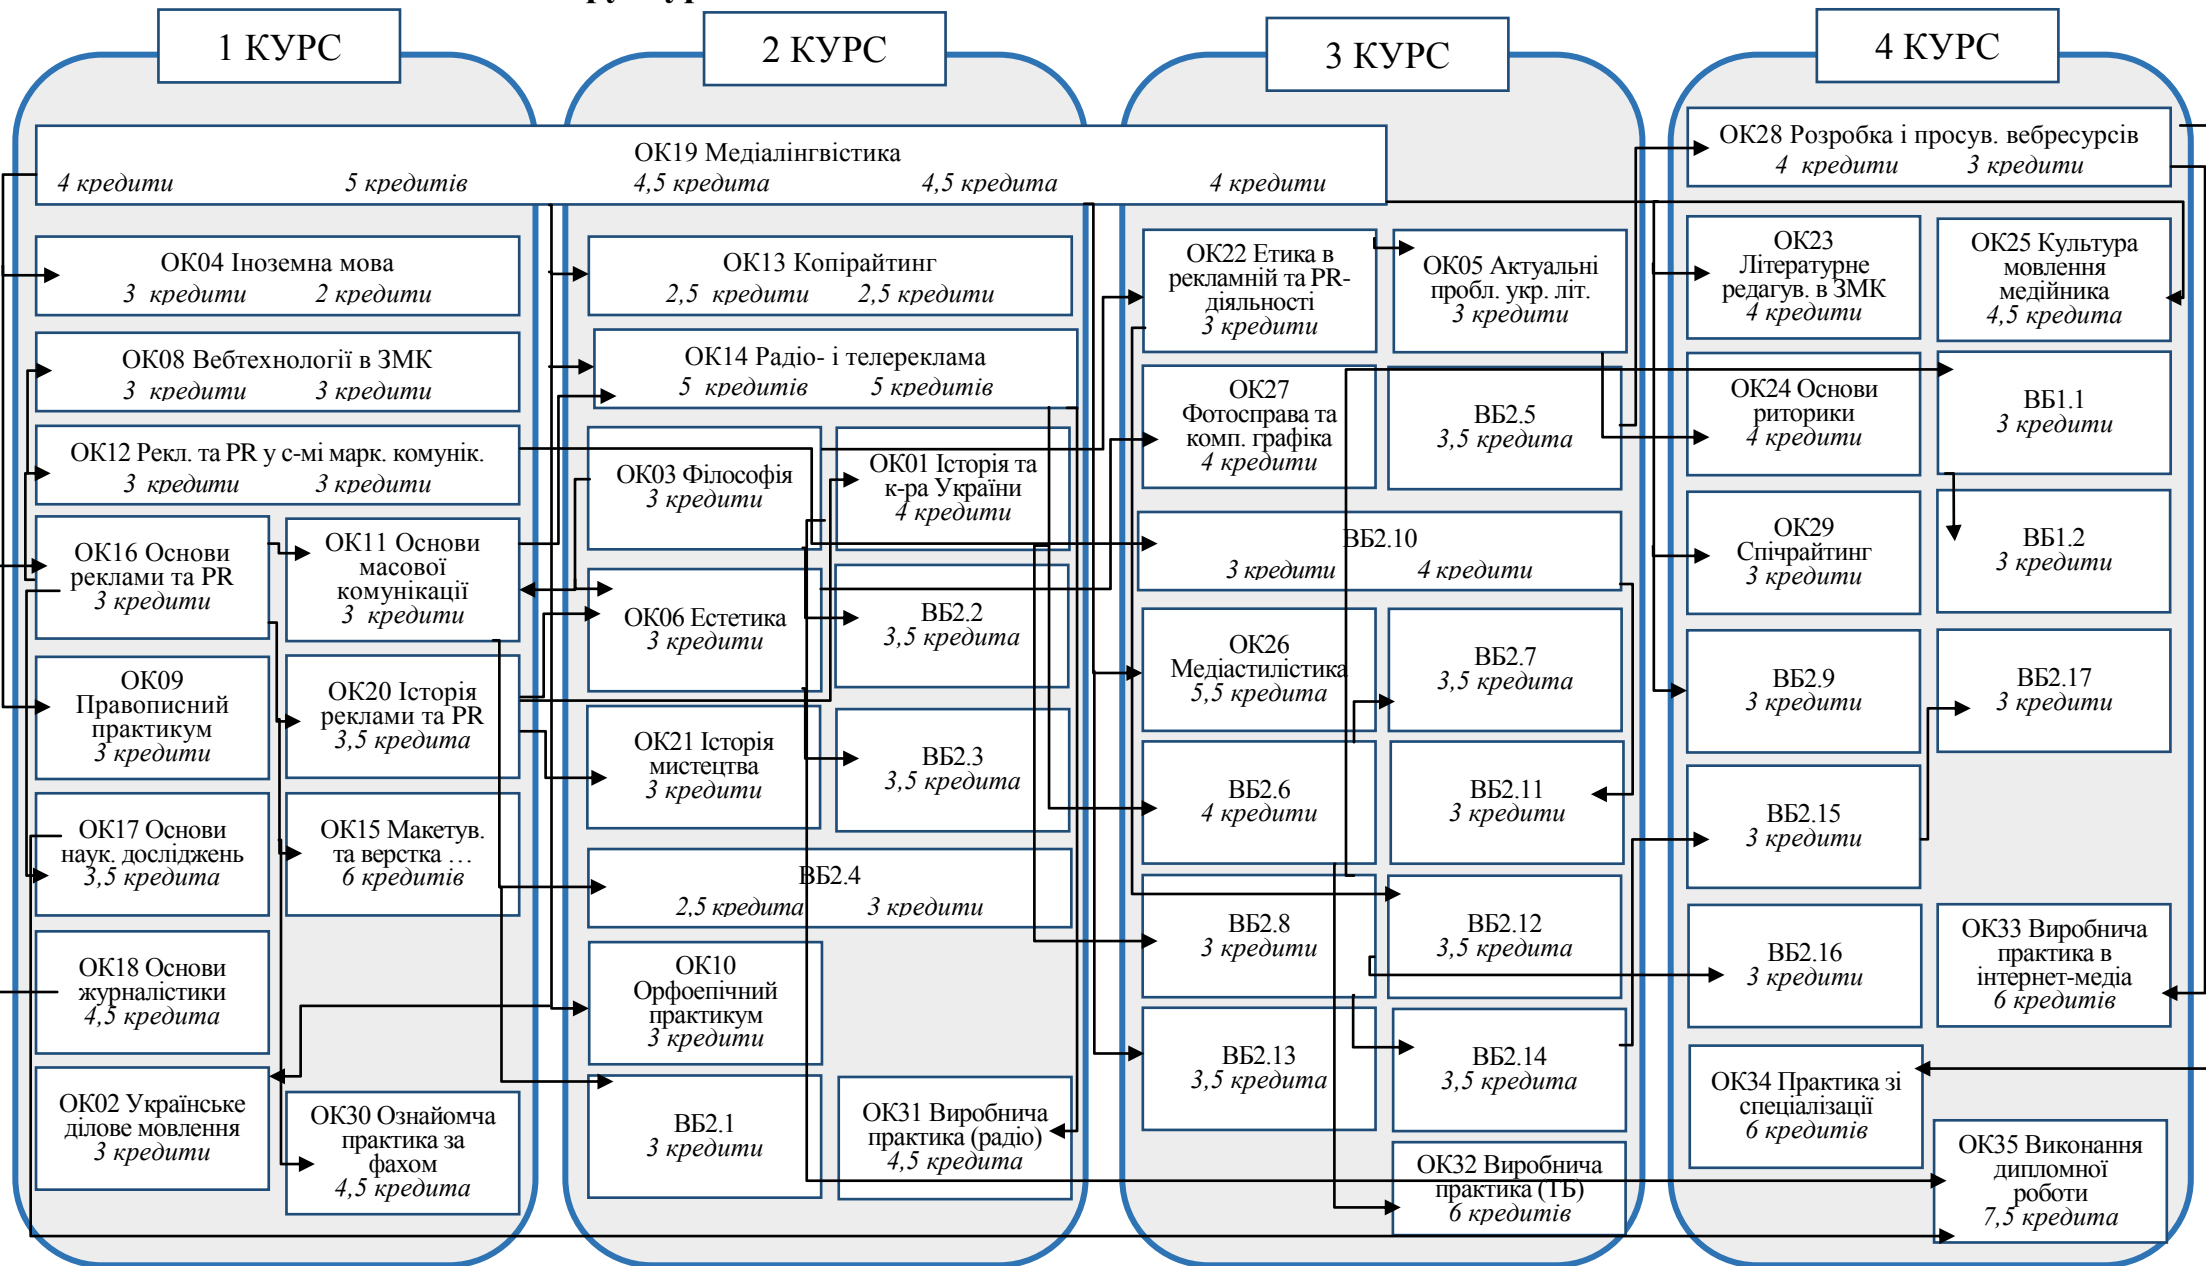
1 КУРС

2 КУРС

3 КУРС

4 КУРС

ОК19 Медіалінгвістика
4 кредити 5 кредитів 4,5 кредита 4,5 кредита 4 кредити

ОК28 Розробка і просув. вебресурсів
4 кредити 3 кредити

ОК04 Іноземна мова
3 кредити 2 кредити

ОК08 Вебтехнології в ЗМК
3 кредити 3 кредити

ОК12 Рекл. та PR у с-мі марк. комунік.
3 кредити 3 кредити

ОК16 Основи реклами та PR
3 кредити

ОК11 Основи масової комунікації
3 кредити

ОК09 Правописний практикум
3 кредити

ОК20 Історія реклами та PR
3,5 кредита

ОК17 Основи наук. досліджень
3,5 кредита

ОК15 Макетув. та верстка …
6 кредитів

ОК18 Основи журналістики
4,5 кредита

ОК02 Українське ділове мовлення
3 кредити

ОК30 Ознайомча практика за фахом
4,5 кредита

ОК13 Копірайтинг
2,5 кредити 2,5 кредити

ОК14 Радіо- і телереклама
5 кредитів 5 кредитів

ОК03 Філософія
3 кредити

ОК01 Історія та к-ра України
4 кредити

ОК06 Естетика
3 кредити

ВБ2.2
3,5 кредита

ОК21 Історія мистецтва
3 кредити

ВБ2.3
3,5 кредита

ВБ2.4
2,5 кредита 3 кредити

ОК10 Орфоепічний практикум
3 кредити

ВБ2.1
3 кредити

ОК31 Виробнича практика (радіо)
4,5 кредита

ОК22 Етика в рекламній та PR-діяльності
3 кредити

ОК05 Актуальні пробл. укр. літ.
3 кредити

ОК27 Фотосправа та комп. графіка
4 кредити

ВБ2.5
3,5 кредита

ВБ2.10
3 кредити 4 кредити

ОК26 Медіастилістика
5,5 кредита

ВБ2.7
3,5 кредита

ВБ2.6
4 кредити

ВБ2.11
3 кредити

ВБ2.8
3 кредити

ВБ2.12
3,5 кредита

ВБ2.13
3,5 кредита

ВБ2.14
3,5 кредита

ОК32 Виробнича практика (ТБ)
6 кредитів

ОК23 Літературне редагув. в ЗМК
4 кредити

ОК25 Культура мовлення медійника
4,5 кредита

ОК24 Основи риторики
4 кредити

ВБ1.1
3 кредити

ОК29 Спічрайтинг
3 кредити

ВБ1.2
3 кредити

ВБ2.9
3 кредити

ВБ2.17
3 кредити

ВБ2.15
3 кредити

ВБ2.16
3 кредити

ОК33 Виробнича практика в інтернет-медіа
6 кредитів

ОК34 Практика зі спеціалізації
6 кредитів

ОК35 Виконання дипломної роботи
7,5 кредита